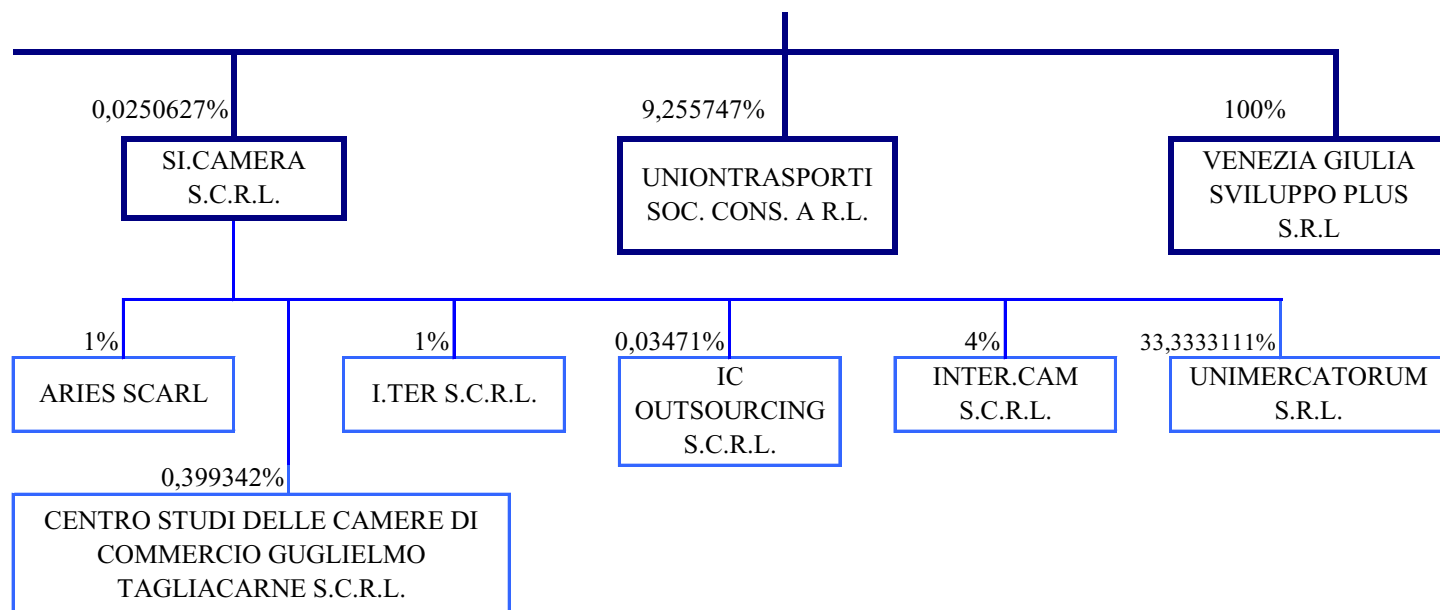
0,0250627%

SI.CAMERA S.C.R.L.

9,255747%

UNIONTRASPORTI SOC. CONS. A R.L.

100%

VENEZIA GIULIA SVILUPPO PLUS S.R.L

1%

ARIES SCARL

0,399342%

CENTRO STUDI DELLE CAMERE DI COMMERCIO GUGLIELMO TAGLIACARNE S.C.R.L.

1%

I.TER S.C.R.L.

0,03471%

IC OUTSOURCING S.C.R.L.

4%

INTER.CAM S.C.R.L.

33,3333111%

UNIMERCATORUM S.R.L.